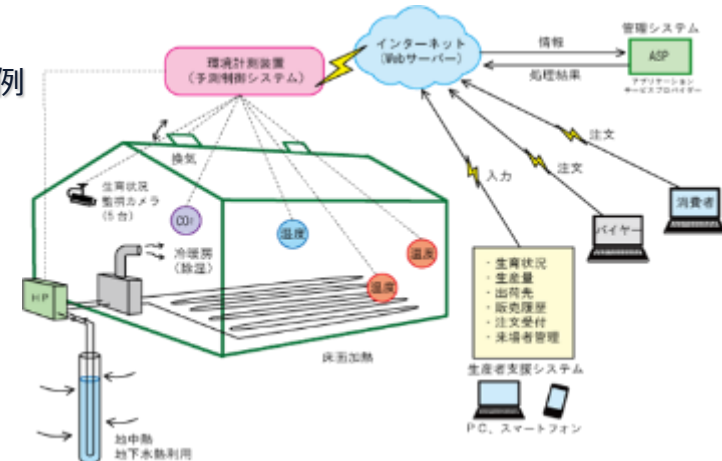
例

環境計測装置
（予測制御システム）

インターネット
（Webサーバー）

情報

処理結果

管理システム

ASP

アプリケーション
サービスプロバイダー

注文

注文

入力

換気

生育状況
監視カメラ
（5台）

$CO_2$

冷暖房
（除湿）

湿度

温度

温度

HP

床面加熱

・生育状況
・生産量
・出荷先
・販売履歴
・注文受付
・来場者管理

生産者支援システム

バイヤー

消費者

PC、スマートフォン

地中熱
地下水熱利用